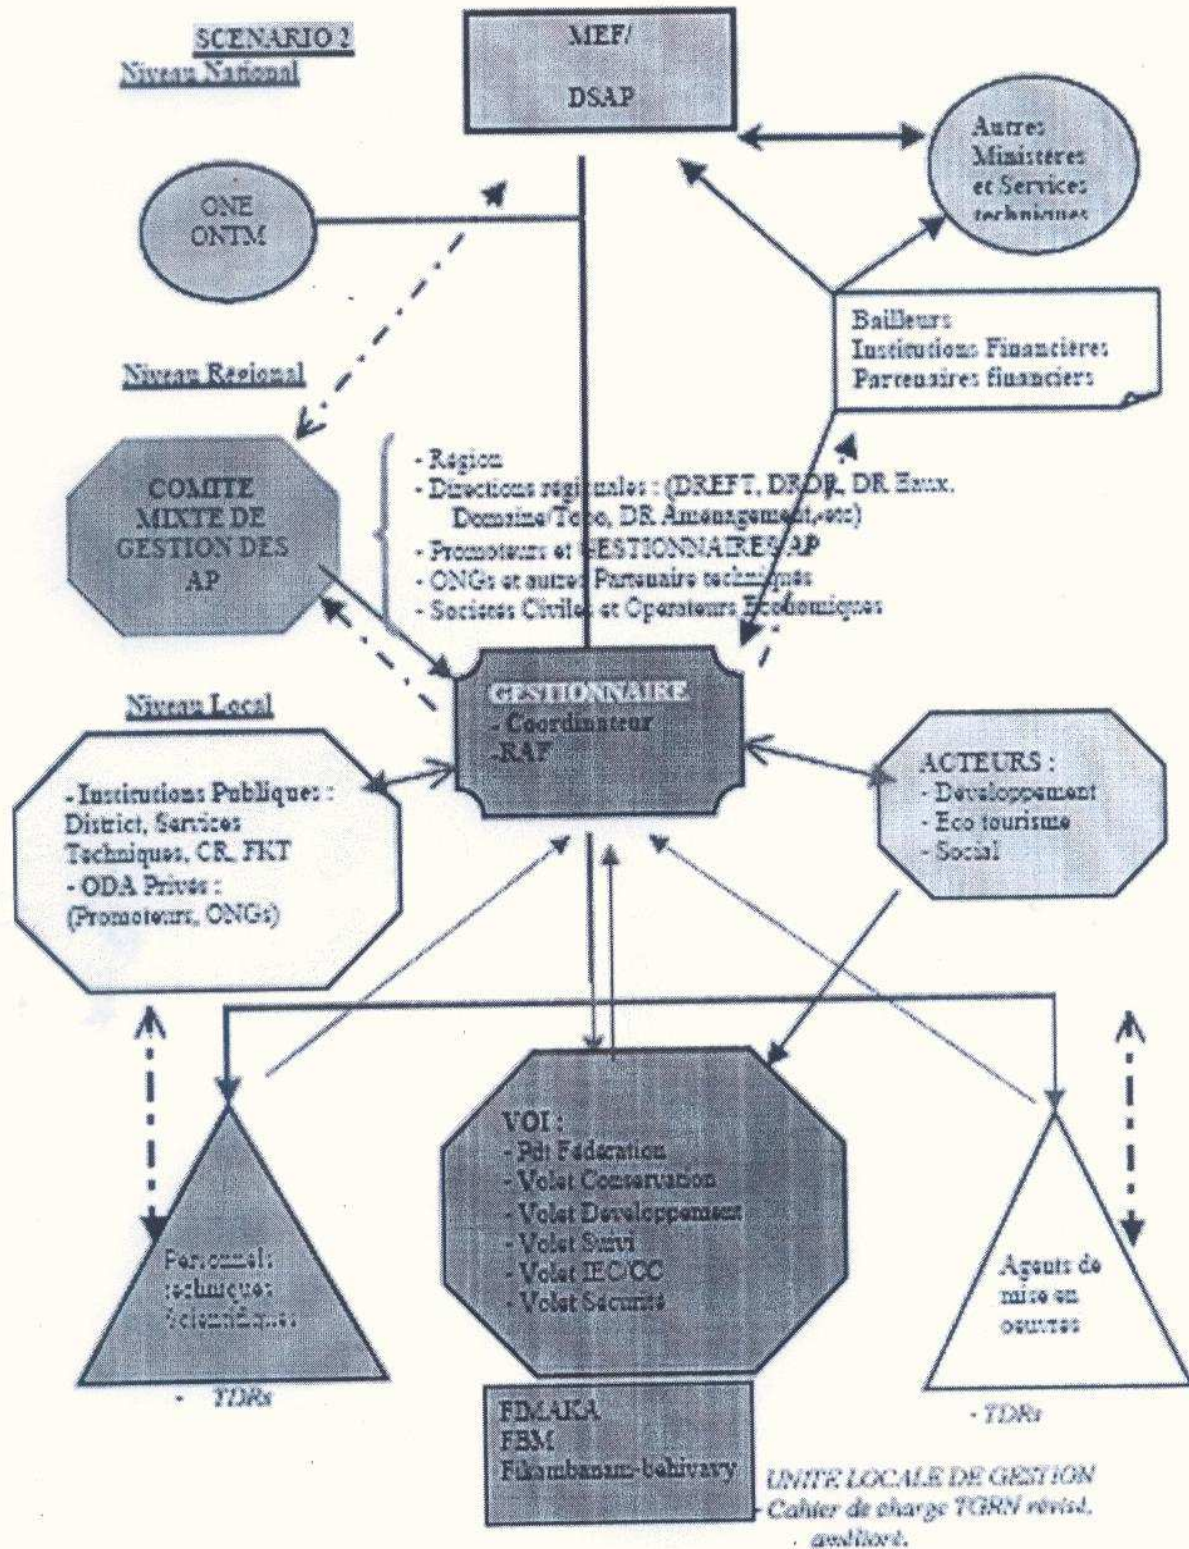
SCENARIO 2
Niveau National

MEF/
DSAP

Autres Ministères et Services techniques

ONE
ONTM

Bailleurs
Institutions Financières
Partenaires financiers

Niveau Régional

COMITE MIXTE DE GESTION DES AP

- Region
- Directions régionales : (DREFT, DRDR, DR Eaux, Domaine/Topo, DR Amenagement, etc)
- Promoteurs et GESTIONNAIRES AP
- ONGs et autres Partenaire techniques
- Societes Civiles et Operateurs Economiques

Niveau Local

GESTIONNAIRE
- Coordinateur
-RAF

- Institutions Publiques : District, Services Techniques, CR, FKT
- ODA Privés : (Promoteurs, ONGs)

ACTEURS :
- Developpement
- Eco tourisme
- Social

VOI :
- Pdt Fédération
- Volet Conservation
- Volet Developpement
- Volet Suivi
- Volet IEC/CC
- Volet Securité

Personnel techniques Scientifiques

- TDRs

Agents de mise en oeuvres

- TDRs

FDMAKA
FBM
Fikambanana-behivary

UNITE LOCALE DE GESTION
- Cahier de charge TGRN révisé, amélioré.